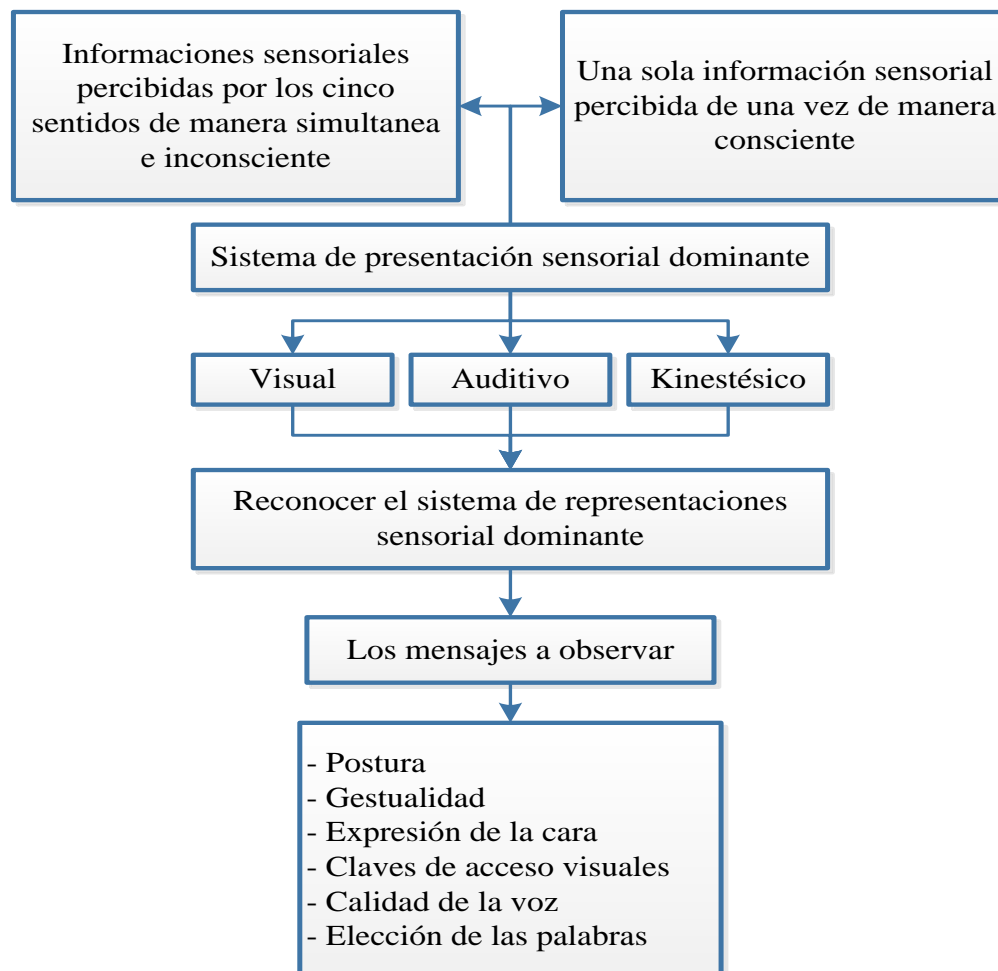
Informaciones sensoriales percibidas por los cinco sentidos de manera simultanea e inconsciente

Una sola información sensorial percibida de una vez de manera consciente

Sistema de presentación sensorial dominante

Visual

Auditivo

Kinestésico

Reconocer el sistema de representaciones sensorial dominante

Los mensajes a observar

- Postura
- Gestualidad
- Expresión de la cara
- Claves de acceso visuales
- Calidad de la voz
- Elección de las palabras